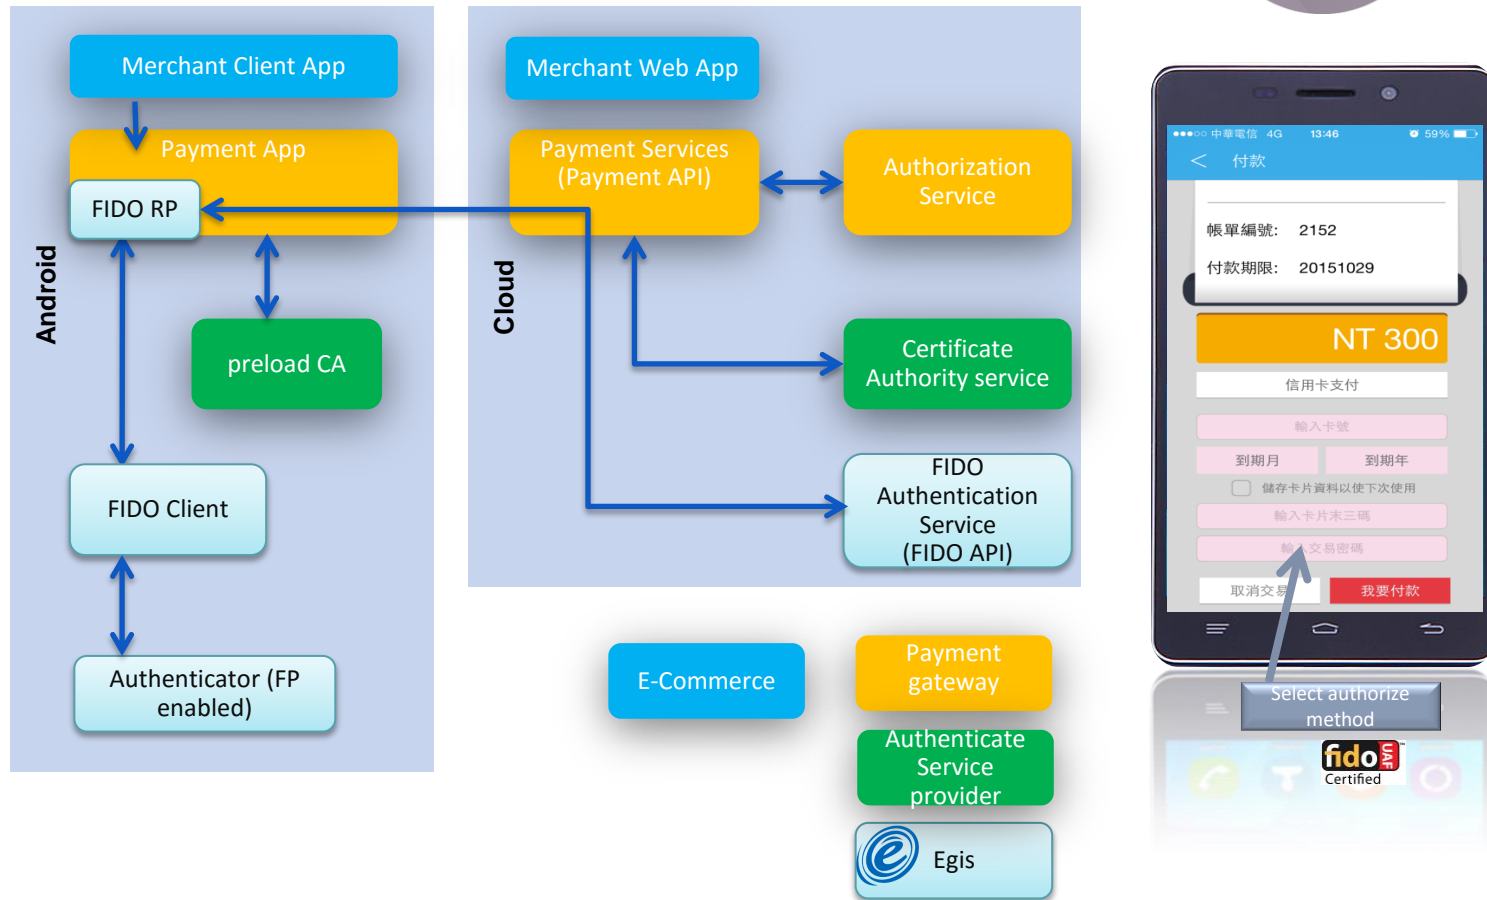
Merchant Client App

Payment App

FIDO RP

preload CA

FIDO Client

Authenticator (FP enabled)

Android

Merchant Web App

Payment Services (Payment API)

Authorization Service

Cloud

Certificate Authority service

FIDO Authentication Service (FIDO API)

E-Commerce

Payment gateway

Authenticate Service provider

Egis

●●●○○ 中華電信 4G 13:46 59%

< 付款

帳單編號: 2152

付款期限: 20151029

NT 300

信用卡支付

輸入卡號

到期月

到期年

儲存卡片資料以便下次使用

輸入卡片末三碼

輸入交易密碼

取消交易

我要付款

Select authorize method

fido UAF Certified